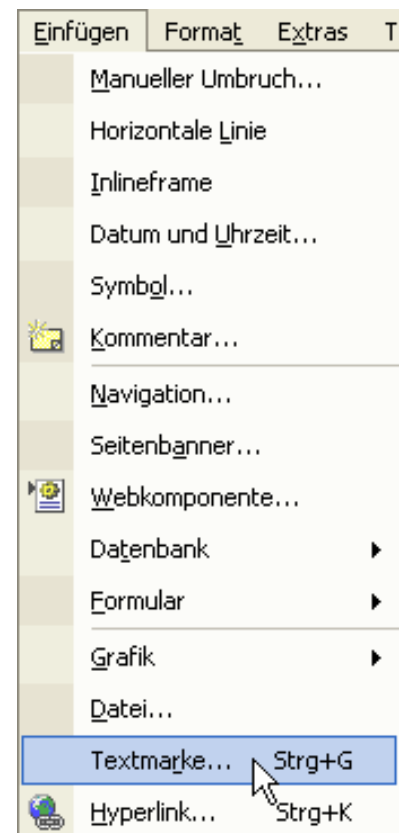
Einfügen Format Extras T

Manueller Umbruch...
Horizontale Linie
Inlineframe
Datum und Uhrzeit...
Symbol...
Kommentar...
Navigation...
Seitenbanner...
Webkomponente...
Datenbank
Formular
Grafik
Datei...
Textmarke... Strg+G
Hyperlink... Strg+K